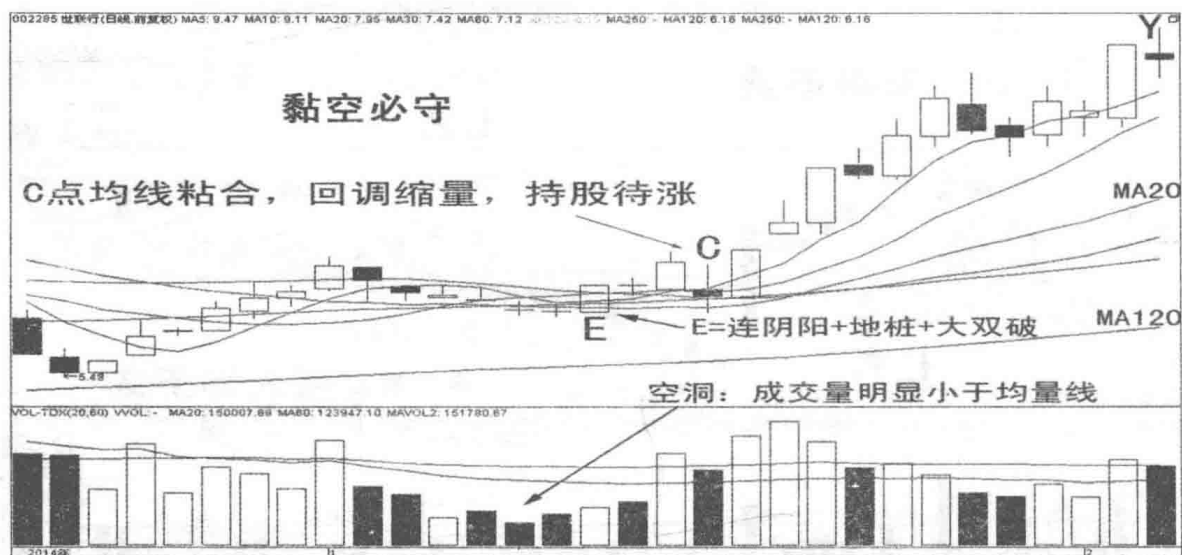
002295 世联行(日线,前复权) MA5: 9.47 MA10: 9.11 MA20: 7.95 MA30: 7.42 MA60: 7.12 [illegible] MA250: - MA120: 6.16 MA250: - MA120: 6.16

黏空必守

C点均线粘合，回调缩量，持股待涨

C

MA20

E

E=连阴阳+地桩+大双破

MA120

5.48

空洞：成交量明显小于均量线

VOL-TDX(20,60) VVOL: - MA20: 150007.89 MA60: 123947.10 MAVOL2: 151780.67

Y

2014年

11

12